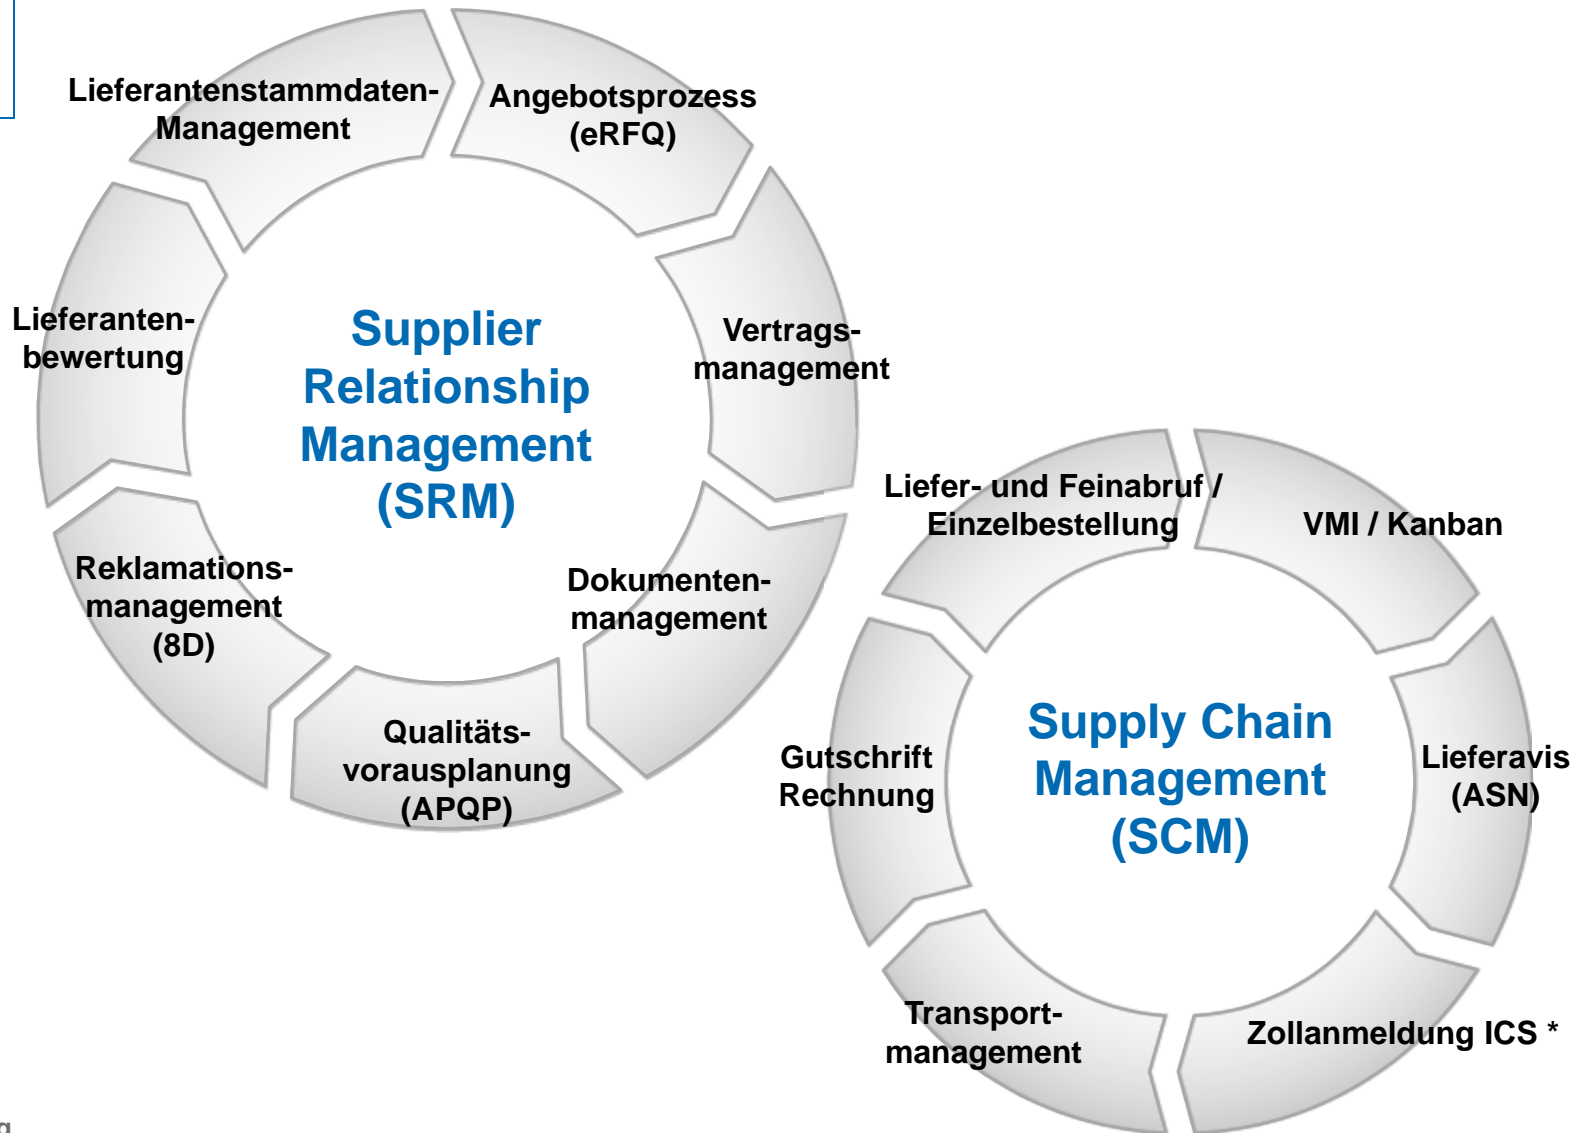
Lieferantenstammdaten-Management

Angebotsprozess (eRFQ)

Vertrags-management

Dokumenten-management

Qualitäts-vorausplanung (APQP)

Reklamations-management (8D)

Lieferanten-bewertung

Supplier Relationship Management (SRM)

Liefer- und Feinabruf / Einzelbestellung

VMI / Kanban

Lieferavis (ASN)

Zollanmeldung ICS *

Transport-management

Gutschrift Rechnung

Supply Chain Management (SCM)